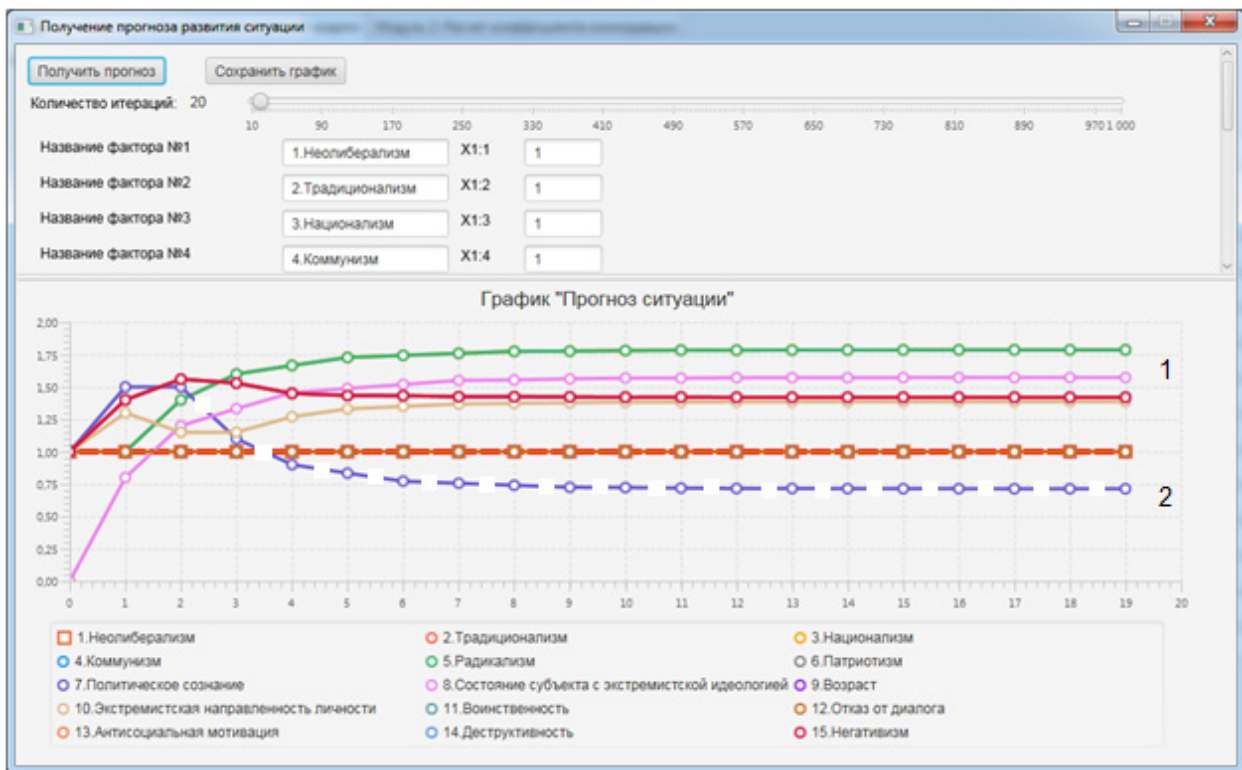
Получение прогноза развития ситуации

Получить прогноз
Сохранить график

Количество итераций: 20

10 90 170 250 330 410 490 570 650 730 810 890 970 1 000

Название фактора №1 | 1.Неолиберализм | X1:1 | 1
Название фактора №2 | 2.Традиционализм | X1:2 | 1
Название фактора №3 | 3.Национализм | X1:3 | 1
Название фактора №4 | 4.Коммунизм | X1:4 | 1

График "Прогноз ситуации"

2,00
1,75
1,50
1,25
1,00
0,75
0,50
0,25
0,00

0 1 2 3 4 5 6 7 8 9 10 11 12 13 14 15 16 17 18 19 20

1
2

1.Неолиберализм
2.Традиционализм
3.Национализм
4.Коммунизм
5.Радикализм
6.Патриотизм
7.Политическое сознание
8.Состояние субъекта с экстремистской идеологией
9.Возраст
10.Экстремистская направленность личности
11.Воинственность
12.Отказ от диалога
13.Антисоциальная мотивация
14.Деструктивность
15.Негативизм